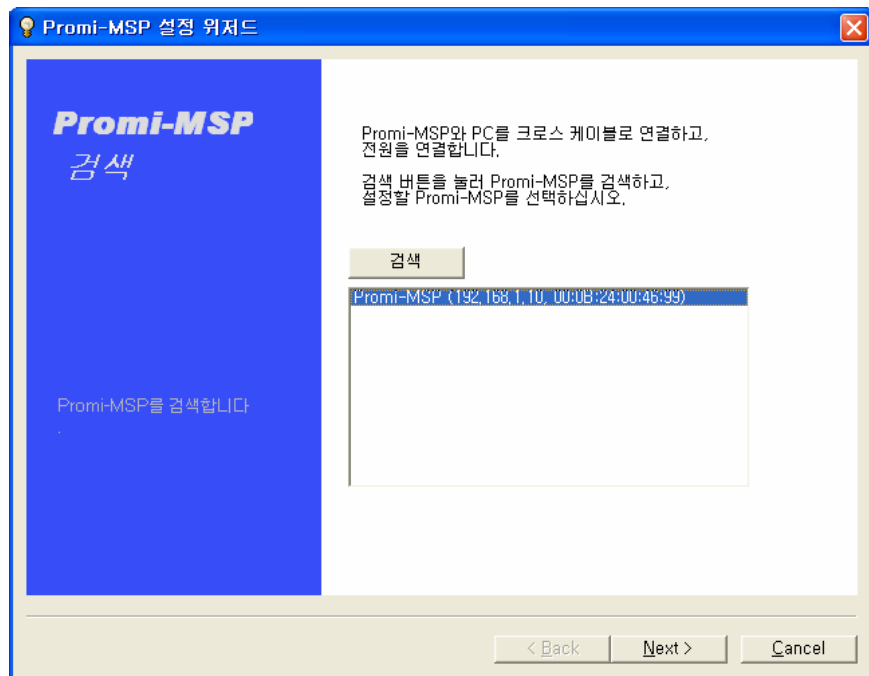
Promi-MSP 설정 위저드

Promi-MSP
검색

Promi-MSP를 검색합니다
.

Promi-MSP와 PC를 크로스 케이블로 연결하고, 전원을 연결합니다.

검색 버튼을 눌러 Promi-MSP를 검색하고, 설정할 Promi-MSP를 선택하십시오.

검색

Promi-MSP (192.168.1.10, 00:0B:24:00:46:99)

< Back
Next >
Cancel